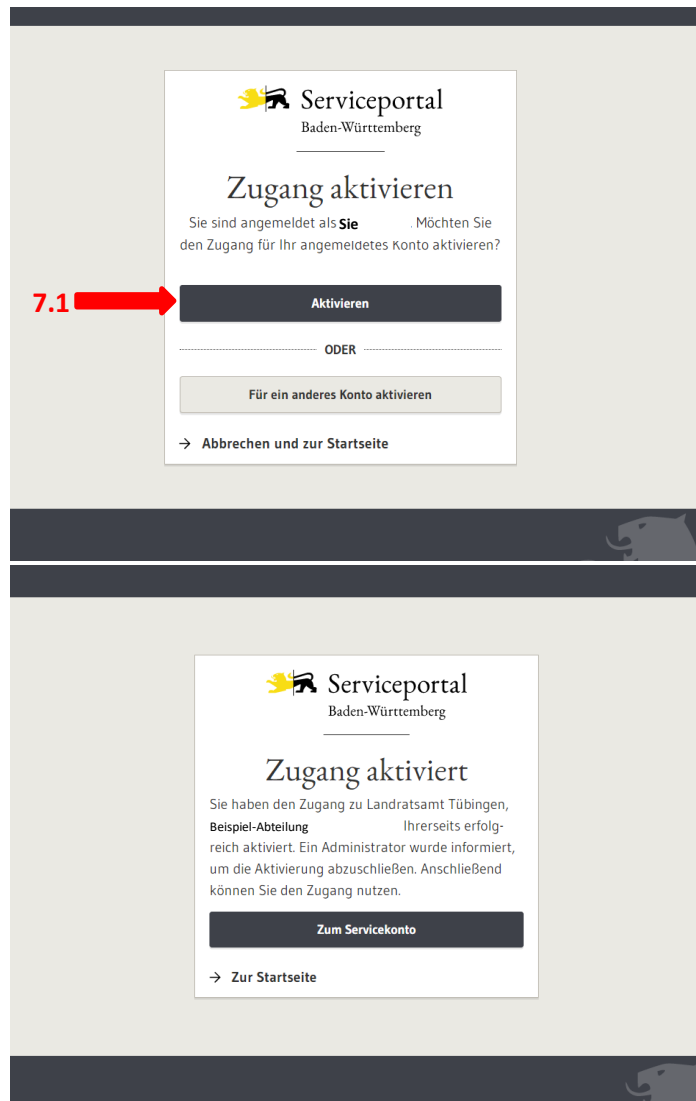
Serviceportal
Baden-Württemberg

Zugang aktivieren

Sie sind angemeldet als Sie . Möchten Sie den Zugang für Ihr angemeldetes Konto aktivieren?

7.1

Aktivieren

ODER

Für ein anderes Konto aktivieren

→ Abbrechen und zur Startseite

Serviceportal
Baden-Württemberg

Zugang aktiviert

Sie haben den Zugang zu Landratsamt Tübingen, Beispiel-Abteilung Ihrerseits erfolgreich aktiviert. Ein Administrator wurde informiert, um die Aktivierung abzuschließen. Anschließend können Sie den Zugang nutzen.

Zum Servicekonto

→ Zur Startseite